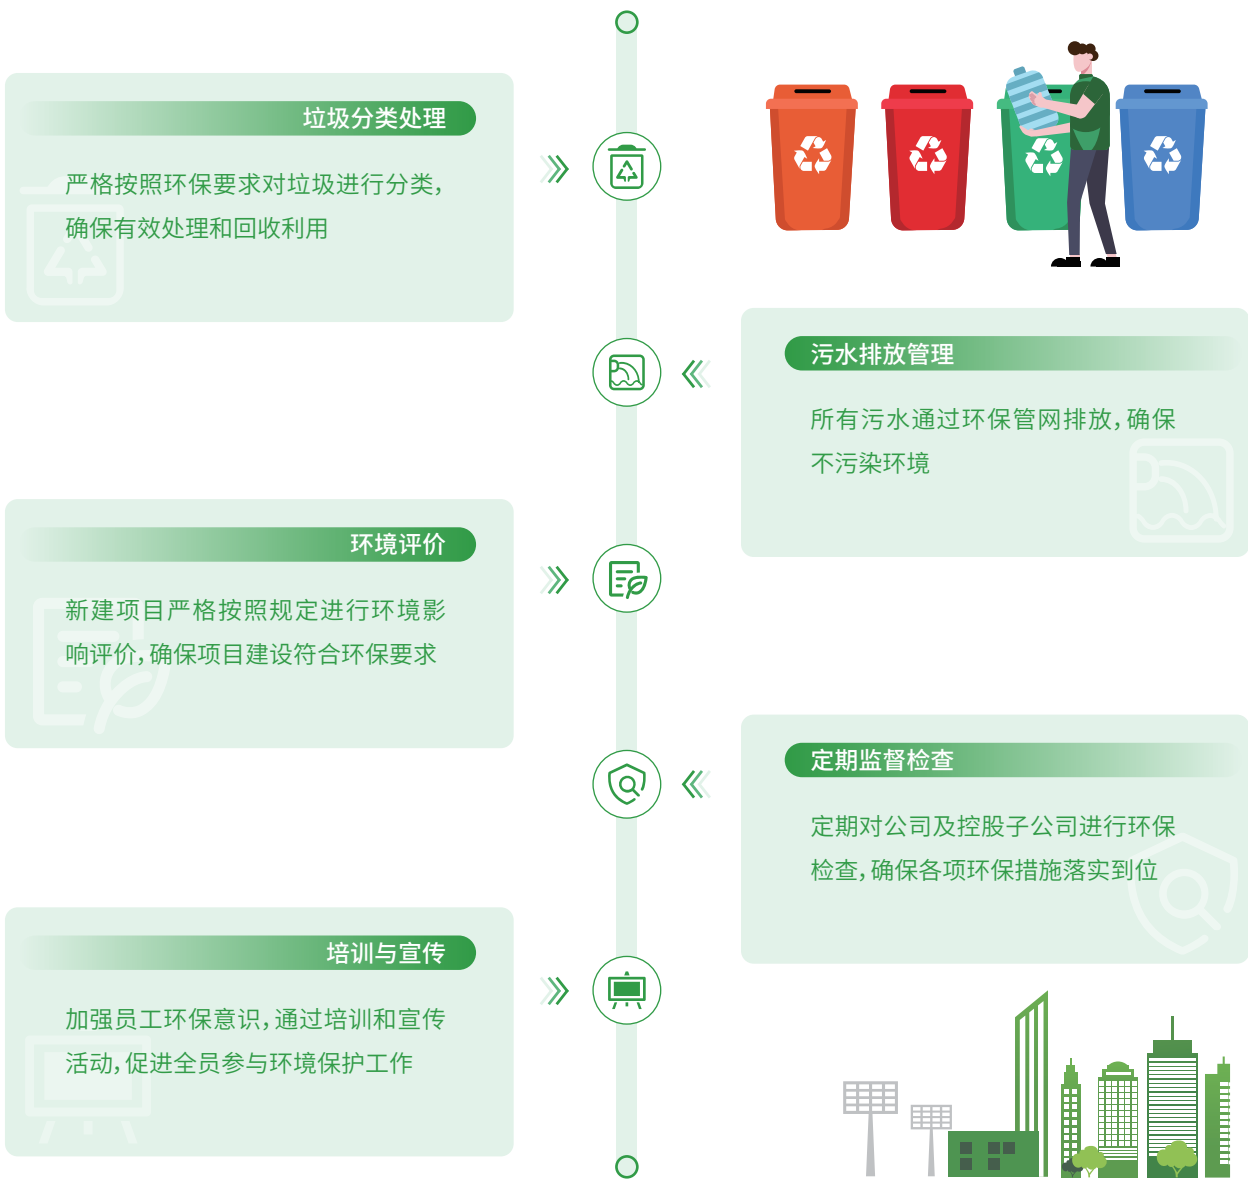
垃圾分类处理

严格按照环保要求对垃圾进行分类，确保有效处理和回收利用

污水排放管理

所有污水通过环保管网排放，确保不污染环境

环境评价

新建项目严格按照规定进行环境影响评价，确保项目建设符合环保要求

定期监督检查

定期对公司及控股子公司进行环保检查，确保各项环保措施落实到位

培训与宣传

加强员工环保意识，通过培训和宣传活动，促进全员参与环境保护工作